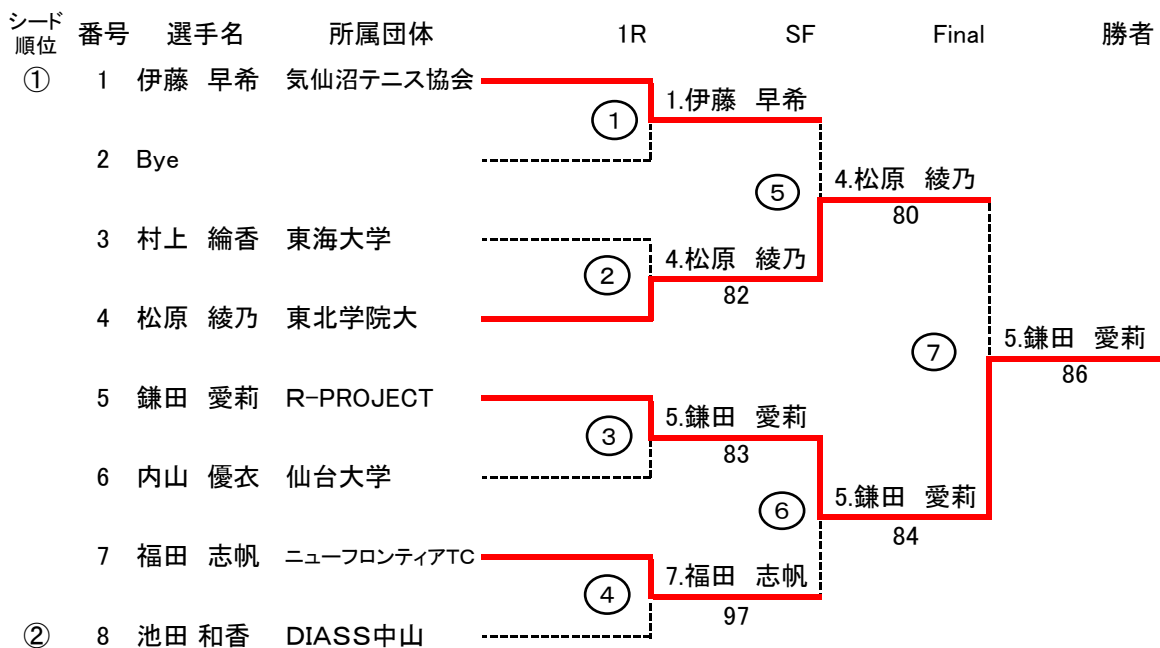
| シード順位 | 番号 | 選手名 | 所属団体 |
|---|---|---|---|
| ① | 1 | 伊藤　早希 | 気仙沼テニス協会 |
| | 2 | Bye | |
| | 3 | 村上　綸香 | 東海大学 |
| | 4 | 松原　綾乃 | 東北学院大 |
| | 5 | 鎌田　愛莉 | R-PROJECT |
| | 6 | 内山　優衣 | 仙台大学 |
| | 7 | 福田　志帆 | ニューフロンティアTC |
| ② | 8 | 池田 和香 | DIASS中山 |

1R　SF　Final　勝者

① 1.伊藤　早希

② 4.松原　綾乃 82

③ 5.鎌田　愛莉 83

④ 7.福田　志帆 97

⑤ 4.松原　綾乃 80

⑥ 5.鎌田　愛莉 84

⑦ 5.鎌田　愛莉 86